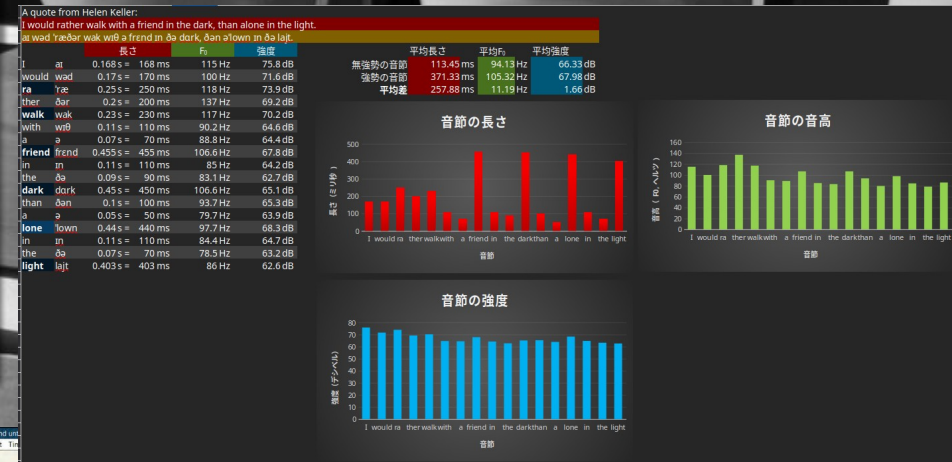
A quote from Helen Keller:

I would rather walk with a friend in the dark, than alone in the light.

aɪ wʊd ˈræðər wak wɪθ ə frɛnd ɪn ðə dɑrk, ðən əˈlown ɪn ðə lajt.

| | | 長さ | | F₀ | 強度 |
|---|---|---|---|---|---|
| I | aɪ | 0.168 s = | 168 ms | 115 Hz | 75.8 dB |
| would | wʊd | 0.17 s = | 170 ms | 100 Hz | 71.6 dB |
| ra | ræ | 0.25 s = | 250 ms | 118 Hz | 73.9 dB |
| ther | ðər | 0.2 s = | 200 ms | 137 Hz | 69.2 dB |
| walk | wak | 0.23 s = | 230 ms | 117 Hz | 70.2 dB |
| with | wɪθ | 0.11 s = | 110 ms | 90.2 Hz | 64.6 dB |
| a | ə | 0.07 s = | 70 ms | 88.8 Hz | 64.4 dB |
| friend | frɛnd | 0.455 s = | 455 ms | 106.6 Hz | 67.8 dB |
| in | ɪn | 0.11 s = | 110 ms | 85 Hz | 64.2 dB |
| the | ðə | 0.09 s = | 90 ms | 83.1 Hz | 62.7 dB |
| dark | dɑrk | 0.45 s = | 450 ms | 106.6 Hz | 65.1 dB |
| than | ðən | 0.1 s = | 100 ms | 93.7 Hz | 65.3 dB |
| a | ə | 0.05 s = | 50 ms | 79.7 Hz | 63.9 dB |
| lone | ˈlown | 0.44 s = | 440 ms | 97.7 Hz | 68.3 dB |
| in | ɪn | 0.11 s = | 110 ms | 84.4 Hz | 64.7 dB |
| the | ðə | 0.07 s = | 70 ms | 78.5 Hz | 63.2 dB |
| light | lajt | 0.403 s = | 403 ms | 86 Hz | 62.6 dB |

| | 平均長さ | 平均F₀ | 平均強度 |
|---|---|---|---|
| 無強勢の音節 | 113.45 ms | 94.13 Hz | 66.33 dB |
| 強勢の音節 | 371.33 ms | 105.32 Hz | 67.98 dB |
| 平均差 | 257.88 ms | 11.19 Hz | 1.66 dB |

音節の長さ
長さ（ミリ秒）
500 400 300 200 100 0
I would ra ther walk with a friend in the dark than a lone in the light
音節

音節の音高
音高（F0, ヘルツ）
160 140 120 100 80 60 40 20 0
I would ra ther walk with a friend in the dark than a lone in the light
音節

音節の強度
強度（デシベル）
80 70 60 50 40 30 20 10 0
I would ra ther walk with a friend in the dark than a lone in the light
音節